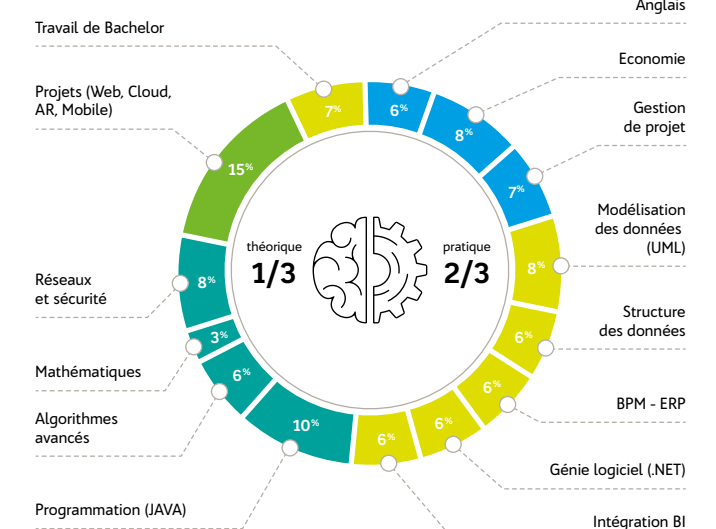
Anglais

Travail de Bachelor

Economie

Projets (Web, Cloud, AR, Mobile)

Gestion de projet

7%

6%

8%

15%

7%

Modélisation des données (UML)

théorique
1/3

pratique
2/3

Réseaux et sécurité

8%

8%

Structure des données

3%

6%

Mathématiques

6%

6%

BPM - ERP

Algorithmes avancés

10%

6%

6%

Génie logiciel (.NET)

Programmation (JAVA)

Intégration BI